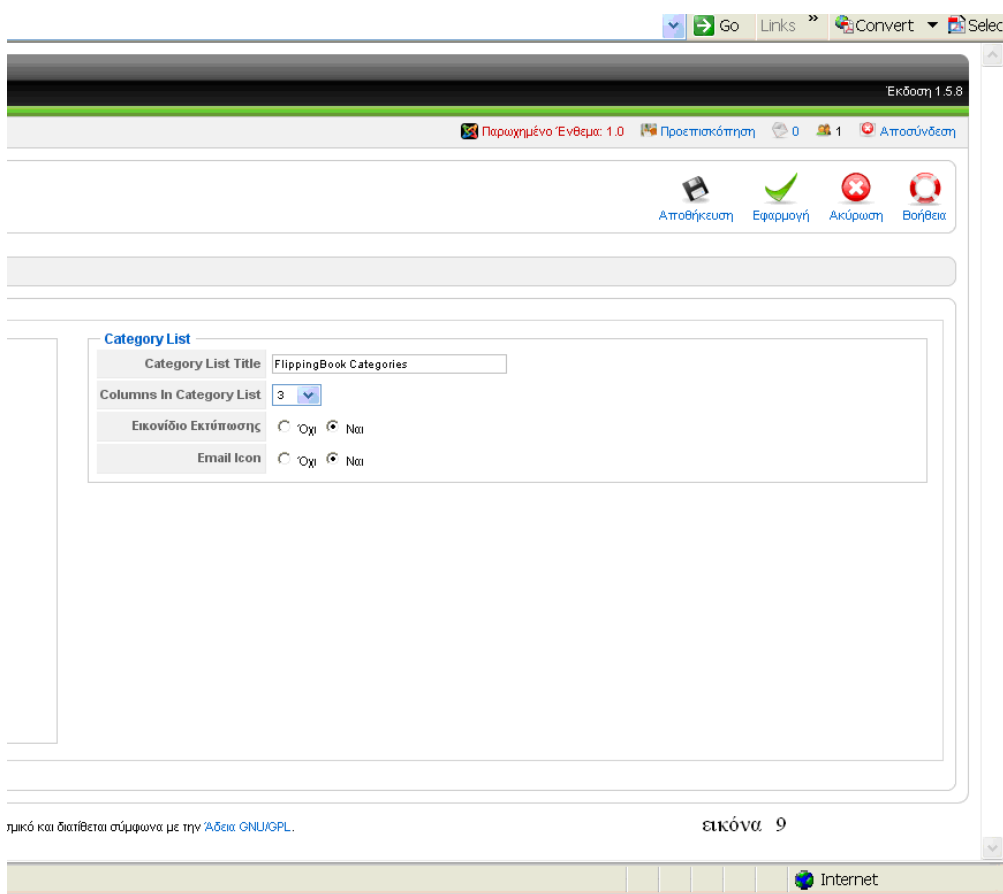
Go Links » Convert ▾ Selec

Έκδοση 1.5.8

Παρωχημένο Ένθεμα: 1.0 Προεπισκόπηση 0 1 Αποσύνδεση

Αποθήκευση Εφαρμογή Ακύρωση Βοήθεια

Category List

| | |
|---|---|
| Category List Title | FlippingBook Categories |
| Columns In Category List | 3 |
| Εικονίδιο Εκτύπωσης | Όχι Ναι |
| Email Icon | Όχι Ναι |

ημικό και διατίθεται σύμφωνα με την Άδεια GNU/GPL.

εικόνα 9

Internet